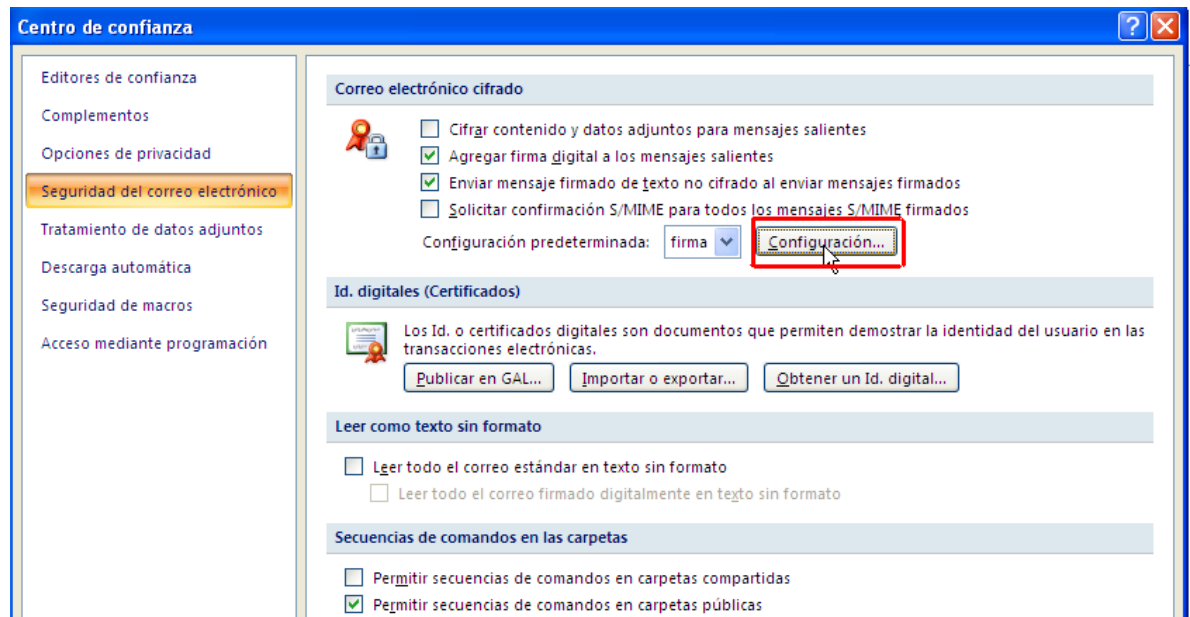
Centro de confianza

Editores de confianza
Complementos
Opciones de privacidad
Seguridad del correo electrónico
Tratamiento de datos adjuntos
Descarga automática
Seguridad de macros
Acceso mediante programación

Correo electrónico cifrado

Cifrar contenido y datos adjuntos para mensajes salientes
Agregar firma digital a los mensajes salientes
Enviar mensaje firmado de texto no cifrado al enviar mensajes firmados
Solicitar confirmación S/MIME para todos los mensajes S/MIME firmados
Configuración predeterminada: firma Configuración...

Id. digitales (Certificados)

Los Id. o certificados digitales son documentos que permiten demostrar la identidad del usuario en las transacciones electrónicas.
Publicar en GAL... Importar o exportar... Obtener un Id. digital...

Leer como texto sin formato

Leer todo el correo estándar en texto sin formato
Leer todo el correo firmado digitalmente en texto sin formato

Secuencias de comandos en las carpetas

Permitir secuencias de comandos en carpetas compartidas
Permitir secuencias de comandos en carpetas públicas